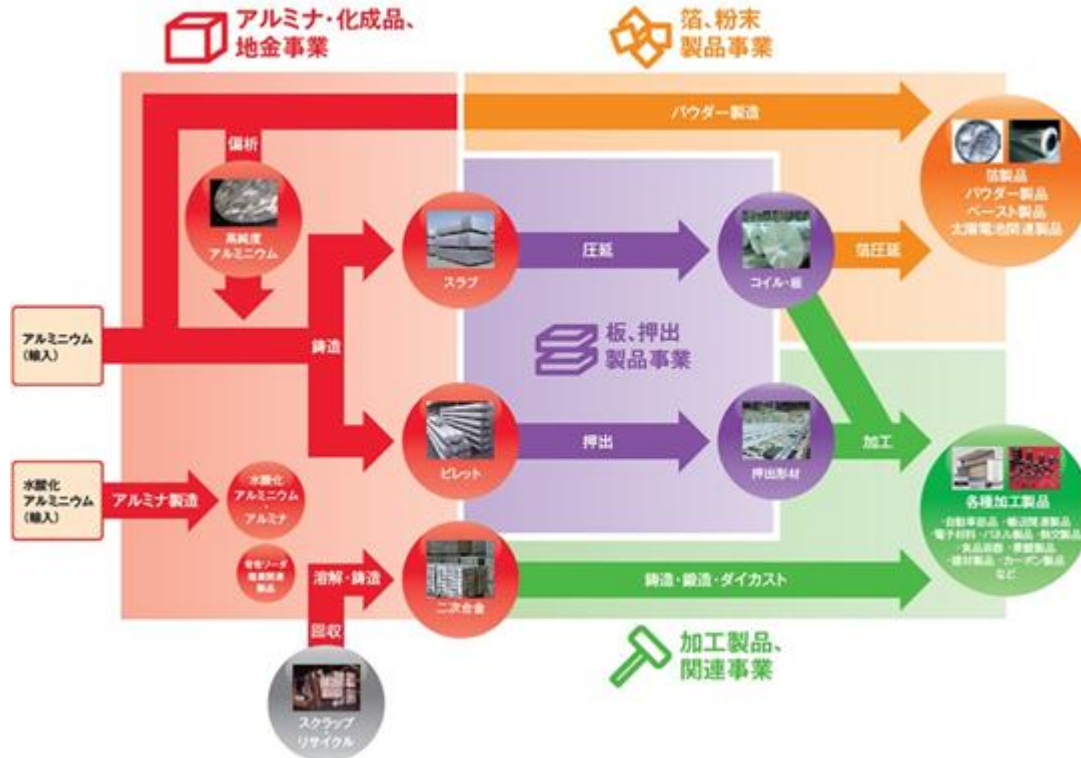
アルミナ・化成品、地金事業

箔、粉末製品事業

パウダー製造

偏析

高純度アルミニウム

箔製品
パウダー製品
ペースト製品
太陽電池関連製品

スラブ

圧延

コイル・板

箔圧延

アルミニウム（輸入）

鋳造

板、押出製品事業

ビレット

押出

押出形材

加工

水酸化アルミニウム（輸入）

アルミナ製造

水酸化アルミニウム・アルミナ

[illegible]

溶解・鋳造

二次合金

鋳造・鍛造・ダイカスト

各種加工製品
・自動車部品・輸送関連製品
・電子材料・パネル製品・熱交製品
・食品容器・景観製品
・建材製品・カーボン製品
など

回収

スクラップリサイクル

加工製品、関連事業